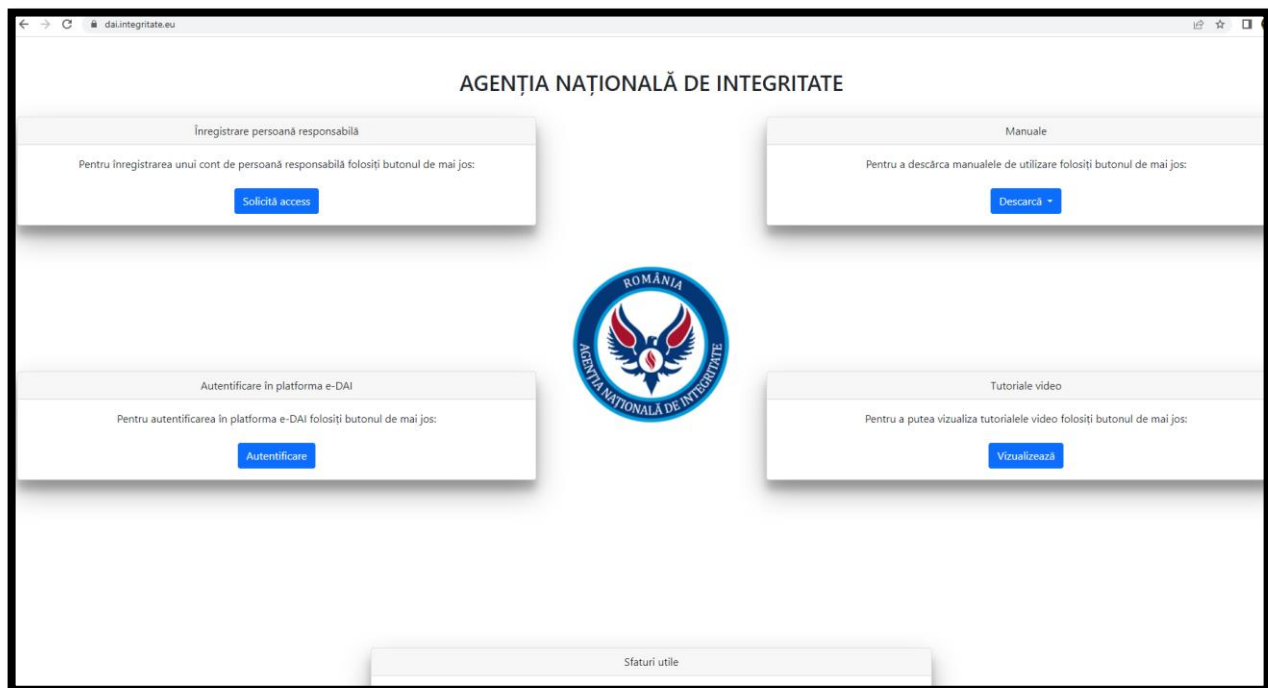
dai.integritate.eu

AGENȚIA NAȚIONALĂ DE INTEGRITATE

Înregistrare persoană responsabilă

Pentru înregistrarea unui cont de persoană responsabilă folosiți butonul de mai jos:

Solicită access

Manuale

Pentru a descărca manualele de utilizare folosiți butonul de mai jos:

Descarcă

ROMÂNIA
AGENȚIA NAȚIONALĂ DE INTEGRITATE

Autentificare în platforma e-DAI

Pentru autentificarea în platforma e-DAI folosiți butonul de mai jos:

Autentificare

Tutoriale video

Pentru a putea vizualiza tutorialele video folosiți butonul de mai jos:

Vizualizează

Sfaturi utile